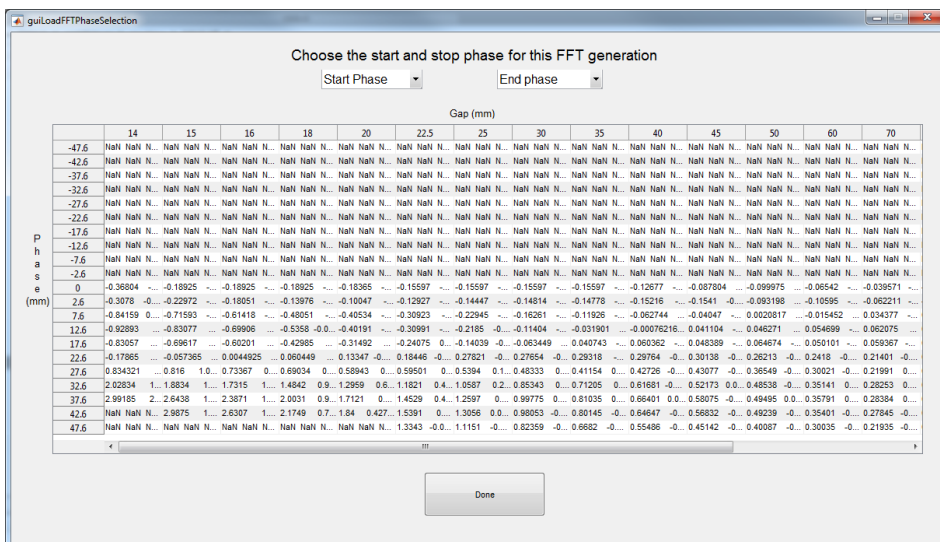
guiLoadFFTPhaseSelection

Choose the start and stop phase for this FFT generation

Start Phase

End phase

Gap (mm)

Phase (mm)

| | 14 | 15 | 16 | 18 | 20 | 22.5 | 25 | 30 | 35 | 40 | 45 | 50 | 60 | 70 |
|---|---|---|---|---|---|---|---|---|---|---|---|---|---|---|
| -47.6 | NaN NaN N... | NaN NaN N... | NaN NaN N... | NaN NaN N... | NaN NaN N... | NaN NaN N... | NaN NaN N... | NaN NaN N... | NaN NaN N... | NaN NaN N... | NaN NaN N... | NaN NaN N... | NaN NaN N... | NaN NaN N... |
| -42.6 | NaN NaN N... | NaN NaN N... | NaN NaN N... | NaN NaN N... | NaN NaN N... | NaN NaN N... | NaN NaN N... | NaN NaN N... | NaN NaN N... | NaN NaN N... | NaN NaN N... | NaN NaN N... | NaN NaN N... | NaN NaN N... |
| -37.6 | NaN NaN N... | NaN NaN N... | NaN NaN N... | NaN NaN N... | NaN NaN N... | NaN NaN N... | NaN NaN N... | NaN NaN N... | NaN NaN N... | NaN NaN N... | NaN NaN N... | NaN NaN N... | NaN NaN N... | NaN NaN N... |
| -32.6 | NaN NaN N... | NaN NaN N... | NaN NaN N... | NaN NaN N... | NaN NaN N... | NaN NaN N... | NaN NaN N... | NaN NaN N... | NaN NaN N... | NaN NaN N... | NaN NaN N... | NaN NaN N... | NaN NaN N... | NaN NaN N... |
| -27.6 | NaN NaN N... | NaN NaN N... | NaN NaN N... | NaN NaN N... | NaN NaN N... | NaN NaN N... | NaN NaN N... | NaN NaN N... | NaN NaN N... | NaN NaN N... | NaN NaN N... | NaN NaN N... | NaN NaN N... | NaN NaN N... |
| -22.6 | NaN NaN N... | NaN NaN N... | NaN NaN N... | NaN NaN N... | NaN NaN N... | NaN NaN N... | NaN NaN N... | NaN NaN N... | NaN NaN N... | NaN NaN N... | NaN NaN N... | NaN NaN N... | NaN NaN N... | NaN NaN N... |
| -17.6 | NaN NaN N... | NaN NaN N... | NaN NaN N... | NaN NaN N... | NaN NaN N... | NaN NaN N... | NaN NaN N... | NaN NaN N... | NaN NaN N... | NaN NaN N... | NaN NaN N... | NaN NaN N... | NaN NaN N... | NaN NaN N... |
| -12.6 | NaN NaN N... | NaN NaN N... | NaN NaN N... | NaN NaN N... | NaN NaN N... | NaN NaN N... | NaN NaN N... | NaN NaN N... | NaN NaN N... | NaN NaN N... | NaN NaN N... | NaN NaN N... | NaN NaN N... | NaN NaN N... |
| -7.6 | NaN NaN N... | NaN NaN N... | NaN NaN N... | NaN NaN N... | NaN NaN N... | NaN NaN N... | NaN NaN N... | NaN NaN N... | NaN NaN N... | NaN NaN N... | NaN NaN N... | NaN NaN N... | NaN NaN N... | NaN NaN N... |
| -2.6 | NaN NaN N... | NaN NaN N... | NaN NaN N... | NaN NaN N... | NaN NaN N... | NaN NaN N... | NaN NaN N... | NaN NaN N... | NaN NaN N... | NaN NaN N... | NaN NaN N... | NaN NaN N... | NaN NaN N... | NaN NaN N... |
| 0 | -0.36804 -... | -0.18925 -... | -0.18925 -... | -0.18925 -... | -0.18365 -... | -0.15597 -... | -0.15597 -... | -0.15597 -... | -0.15597 -... | -0.12677 -... | -0.087804 ... | -0.099975 ... | -0.06542 -... | -0.039571 -... |
| 2.6 | -0.3078 -0... | -0.22972 -... | -0.18051 -... | -0.13976 -... | -0.10047 -... | -0.12927 -... | -0.14447 -... | -0.14814 -... | -0.14778 -... | -0.15216 -... | -0.1541 -0... | -0.093198 ... | -0.10595 -... | -0.062211 -... |
| 7.6 | -0.84159 0... | -0.71593 -... | -0.61418 -... | -0.48051 -... | -0.40534 -... | -0.30923 -... | -0.22945 -... | -0.16261 -... | -0.11926 -... | -0.062744 ... | -0.04047 -... | 0.0020817 ... | -0.015452 ... | 0.034377 -... |
| 12.6 | -0.92893 ... | -0.83077 ... | -0.69906 ... | -0.5358 -0.0... | -0.40191 -... | -0.30991 -... | -0.2185 -0... | -0.11404 -... | -0.031901 ... | -0.00076216... | 0.041104 ... | 0.046271 ... | 0.054699 -... | 0.062075 ... |
| 17.6 | -0.83057 ... | -0.69617 ... | -0.60201 ... | -0.42985 ... | -0.31492 ... | -0.24075 0... | -0.14039 -0... | -0.063449 ... | 0.040743 -... | 0.060362 -... | 0.048389 -... | 0.064674 -... | 0.050101 -... | 0.059367 -... |
| 22.6 | -0.17865 ... | -0.057365 ... | 0.0044925 ... | 0.060449 ... | 0.13347 -0... | 0.18446 -0... | 0.27821 -0... | 0.27654 -0... | 0.29318 -... | 0.29764 -0... | 0.30138 -0... | 0.26213 -0... | 0.2418 -0... | 0.21401 -0... |
| 27.6 | 0.834321 ... | 0.816 1.0... | 0.73367 0... | 0.69034 0... | 0.58943 0... | 0.59501 0... | 0.5394 0.1... | 0.48333 0... | 0.41154 0... | 0.42726 -0... | 0.43077 -0... | 0.36549 -0... | 0.30021 -0... | 0.21991 0... |
| 32.6 | 2.02834 1... | 1.8834 1... | 1.7315 1... | 1.4842 0.9... | 1.2959 0.6... | 1.1821 0.4... | 1.0587 0.2... | 0.85343 0... | 0.71205 0... | 0.61681 -0... | 0.52173 0.0... | 0.48538 -0... | 0.35141 0... | 0.28253 0... |
| 37.6 | 2.99185 2... | 2.6438 1... | 2.3871 1... | 2.0031 0.9... | 1.7121 0... | 1.4529 0.4... | 1.2597 0... | 0.99775 0... | 0.81035 0... | 0.66401 0.0... | 0.58075 -0... | 0.49495 0.0... | 0.35791 0... | 0.28384 0... |
| 42.6 | NaN NaN N... | 2.9875 1... | 2.6307 1... | 2.1749 0.7... | 1.84 0.427... | 1.5391 0... | 1.3056 0.0... | 0.98053 -0... | 0.80145 -0... | 0.64647 -0... | 0.56832 -0... | 0.49239 -0... | 0.35401 -0... | 0.27845 -0... |
| 47.6 | NaN NaN N... | NaN NaN N... | NaN NaN N... | NaN NaN N... | NaN NaN N... | 1.3343 -0.0... | 1.1151 -0... | 0.82359 -0... | 0.6682 -0... | 0.55486 -0... | 0.45142 -0... | 0.40087 -0... | 0.30035 -0... | 0.21935 -0... |

Done